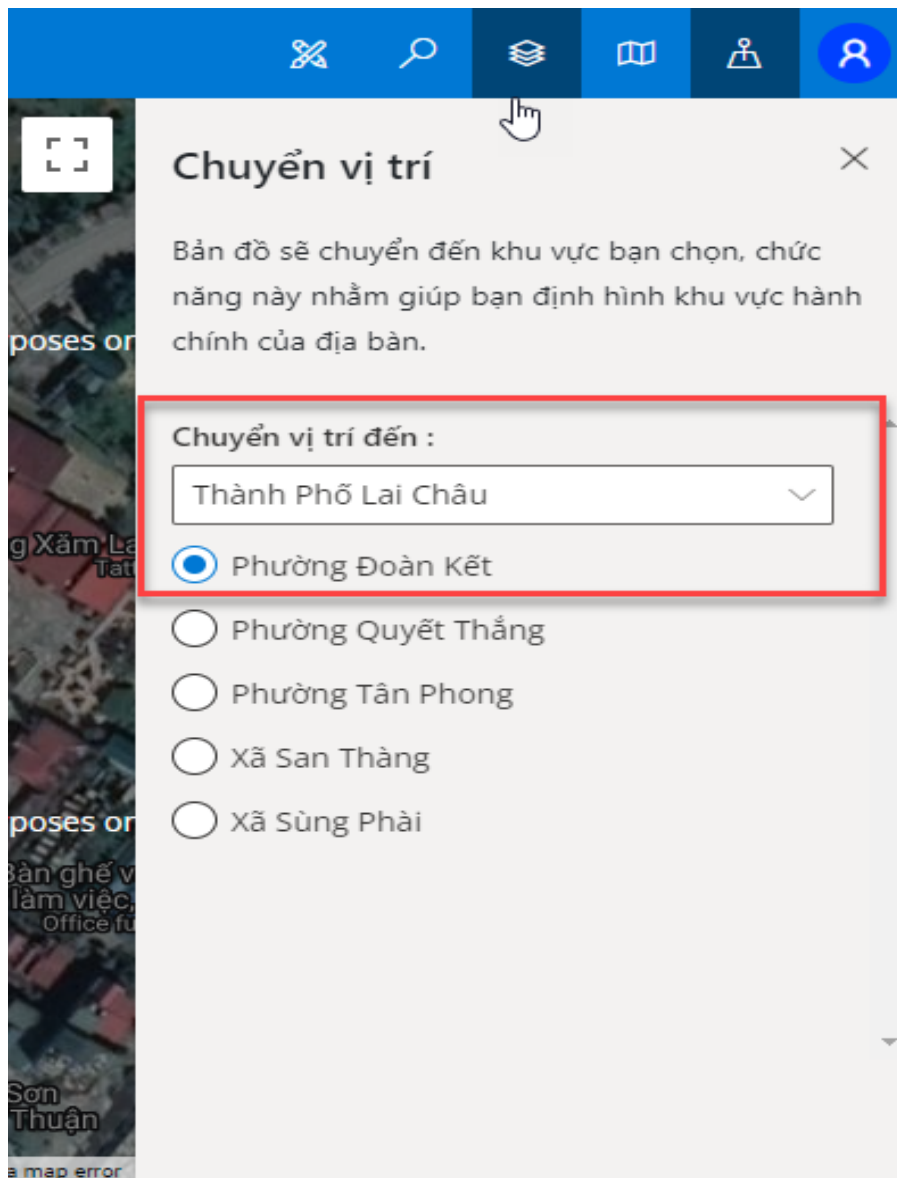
poses or

g Xăm La
Tat

poses or

Bàn ghế v
làm việc,
Office fu

Sơn
Thuận

a map error

Chuyển vị trí

Bản đồ sẽ chuyển đến khu vực bạn chọn, chức năng này nhằm giúp bạn định hình khu vực hành chính của địa bàn.

Chuyển vị trí đến :

Thành Phố Lai Châu

Phường Đoàn Kết

Phường Quyết Thắng

Phường Tân Phong

Xã San Thàng

Xã Sùng Phài